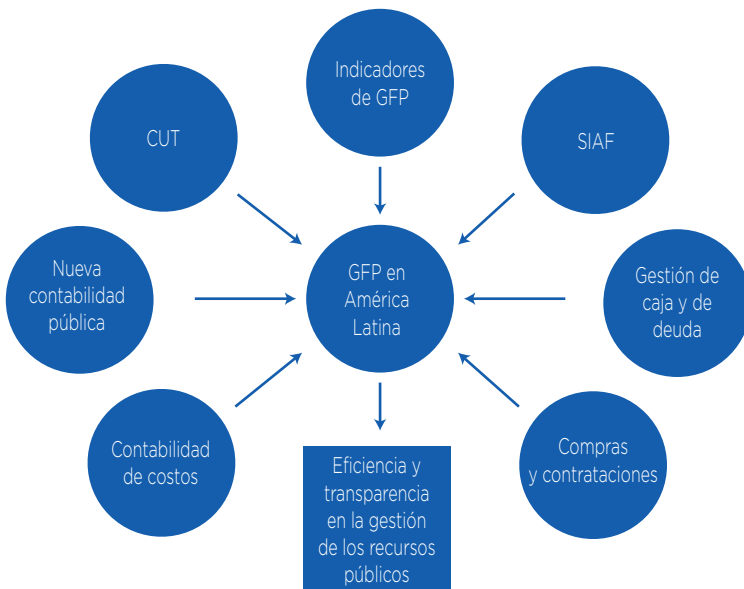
Indicadores de GFP

CUT

SIAF

Nueva contabilidad pública

GFP en América Latina

Gestión de caja y de deuda

Contabilidad de costos

Compras y contrataciones

Eficiencia y transparencia en la gestión de los recursos públicos